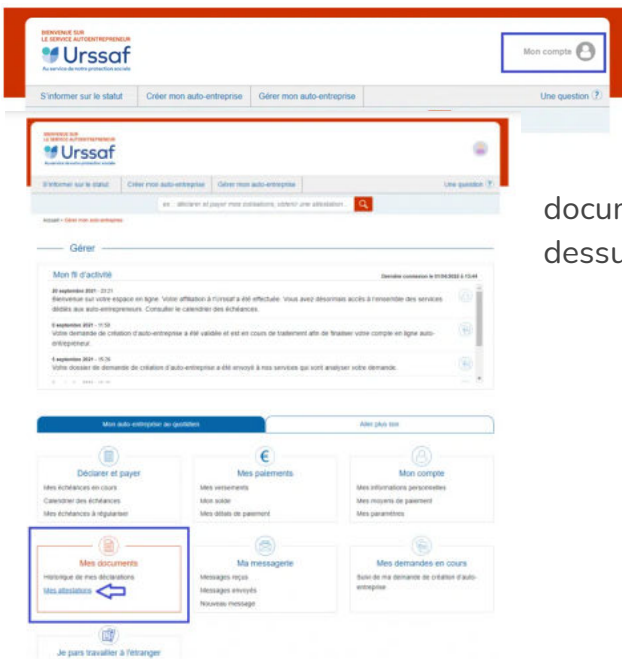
BIENVENUE SUR
LE SERVICE AUTOENTREPRENEUR
Urssaf
Au service de notre protection sociale

Mon compte

S'informer sur le statut | Créer mon auto-entreprise | Gérer mon auto-entreprise | Une question ?

BIENVENUE SUR
LE SERVICE AUTOENTREPRENEUR
Urssaf
Au service de notre protection sociale

S'informer sur le statut | Créer mon auto-entreprise | Gérer mon auto-entreprise | Une question ?

ex : déclarer et payer mes cotisations, obtenir une attestation...

Accueil > Gérer mon auto-entreprise

Gérer

Mon fil d'activité

Dernière connexion le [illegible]

20 septembre 2021 - 23:21
Bienvenue sur votre espace en ligne. Votre affiliation à l'Urssaf a été effectuée. Vous avez désormais accès à l'ensemble des services dédiés aux auto-entrepreneurs. Consulter le calendrier des échéances.

5 septembre 2021 - 11:58
Votre demande de création d'auto-entreprise a été validée et est en cours de traitement afin de finaliser votre compte en ligne auto-entrepreneur.

5 septembre 2021 - 15:26
Votre dossier de demande de création d'auto-entreprise a été envoyé à nos services qui sont analyser votre demande.

Mon auto-entreprise au quotidien | Aller plus loin

Déclarer et payer
Mes échéances en cours
Calendrier des échéances
Mes échéances à régulariser

Mes paiements
Mes versements
Mon solde
Mes délais de paiement

Mon compte
Mes informations personnelles
Mes moyens de paiement
Mes paramètres

Mes documents
Historique de mes déclarations
Mes attestations

Ma messagerie
Messages reçus
Messages envoyés
Nouveau message

Mes demandes en cours
Suivi de ma demande de création d'auto-entreprise

Je pars travailler à l'étranger

docu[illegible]
dessu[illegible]